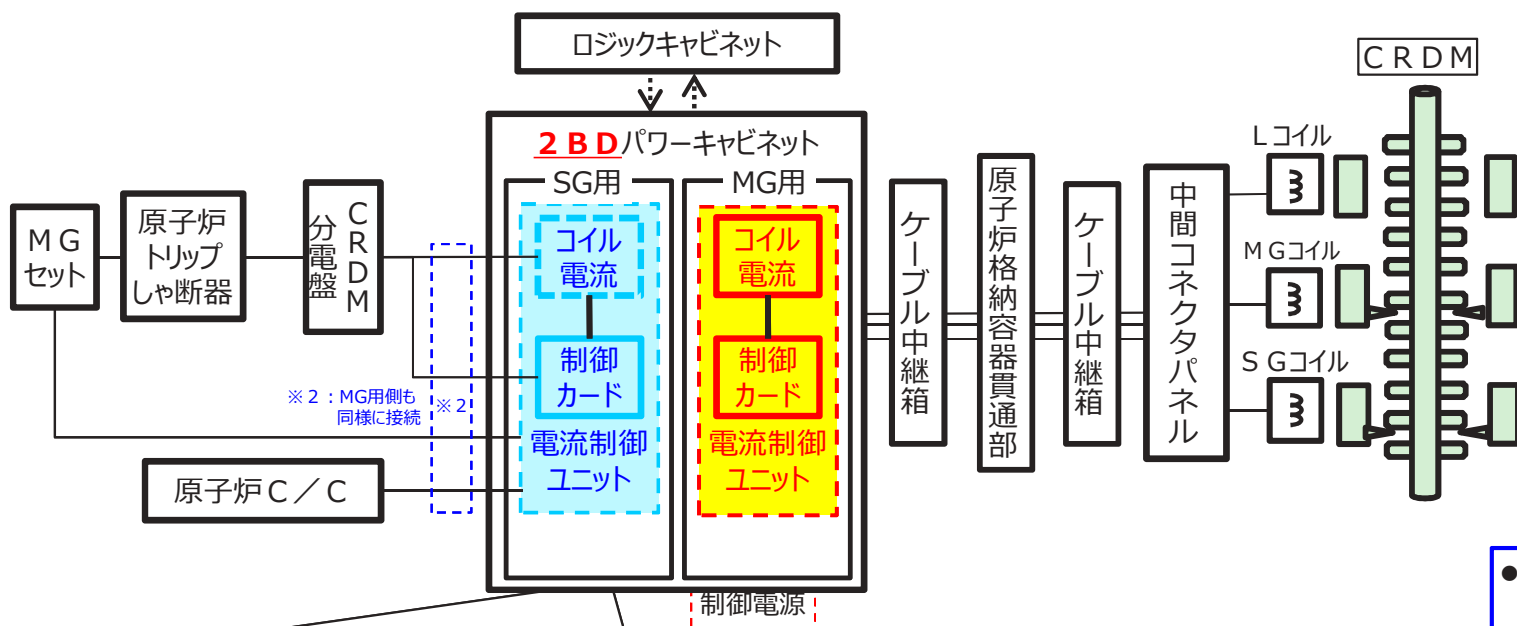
ロジックキャビネット

２ＢＤパワーキャビネット

SG用

コイル電流

制御カード

電流制御ユニット

MG用

コイル電流

制御カード

電流制御ユニット

ＭＧセット

原子炉トリップしゃ断器

ＣＲＤＭ分電盤

※２：MG用側も同様に接続

※２

原子炉Ｃ／Ｃ

ケーブル中継箱

原子炉格納容器貫通部

ケーブル中継箱

中間コネクタパネル

ＣＲＤＭ

Ｌコイル

ＭＧコイル

ＳＧコイル

制御電源